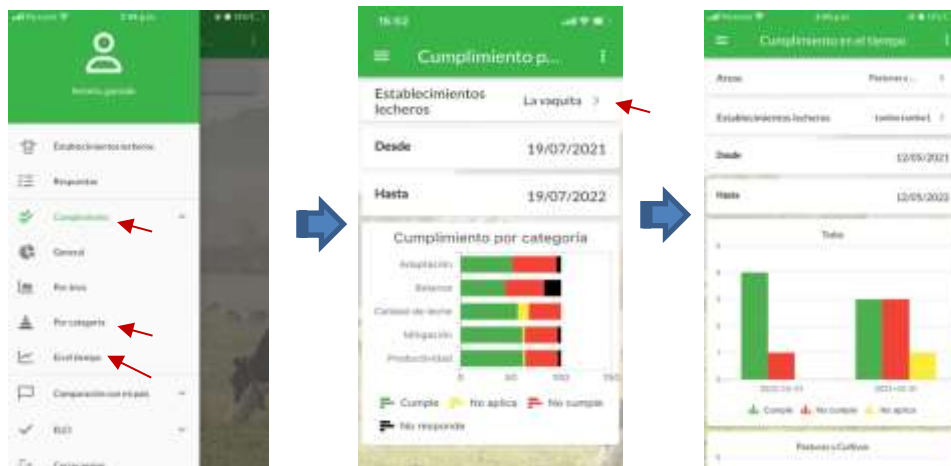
Antonio gonzalo

Establecimientos lecheros

Respuestas

Cumplimiento

General

Por área

Por categoría

En el tiempo

Comparación con mi país

ELO

16:52

Cumplimiento p...

Establecimientos lecheros La vaquita

Desde 19/07/2021

Hasta 19/07/2022

Cumplimiento por categoría

Adaptación

Balance

Calidad de leche

Mitigación

Productividad

0 50 100 150

Cumple No aplica No cumple No responde

Cumplimiento en el tiempo

Áreas

Establecimientos lecheros

Desde 12/05/2021

Hasta 12/05/2022

Todas

Cumple No cumple No aplica

Pasturas y Cultivos